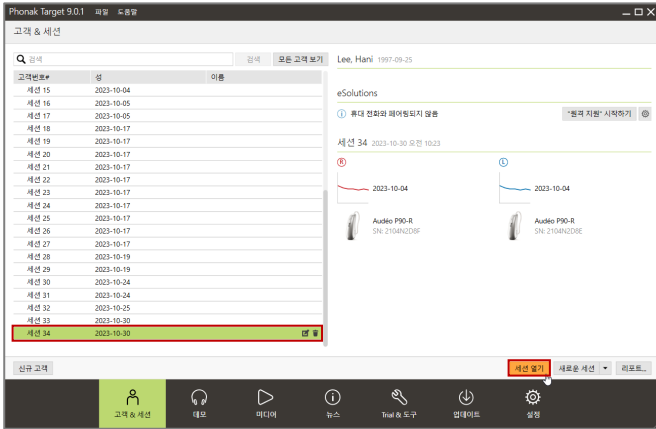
Phonak Target 9.0.1 파일 도움말

고객 & 세션

검색 검색 모든 고객 보기

| 고객번호# | 성 | 이름 |
|---|---|---|
| 세션 15 | 2023-10-04 | |
| 세션 16 | 2023-10-05 | |
| 세션 17 | 2023-10-05 | |
| 세션 18 | 2023-10-17 | |
| 세션 19 | 2023-10-17 | |
| 세션 20 | 2023-10-17 | |
| 세션 21 | 2023-10-17 | |
| 세션 22 | 2023-10-17 | |
| 세션 23 | 2023-10-17 | |
| 세션 24 | 2023-10-17 | |
| 세션 25 | 2023-10-17 | |
| 세션 26 | 2023-10-17 | |
| 세션 27 | 2023-10-17 | |
| 세션 28 | 2023-10-19 | |
| 세션 29 | 2023-10-19 | |
| 세션 30 | 2023-10-24 | |
| 세션 31 | 2023-10-24 | |
| 세션 32 | 2023-10-25 | |
| 세션 33 | 2023-10-30 | |
| 세션 34 | 2023-10-30 | |

Lee, Hani 1997-09-25

eSolutions

휴대 전화와 페어링되지 않음 "원격 지원" 시작하기

세션 34 2023-10-30 오전 10:23

R

2023-10-04

Audéo P90-R
SN: 2104N2D8F

L

2023-10-04

Audéo P90-R
SN: 2104N2D8E

신규 고객

세션 열기 새로운 세션 리포트...

고객 & 세션 데모 미디어 뉴스 Trial & 도구 업데이트 설정